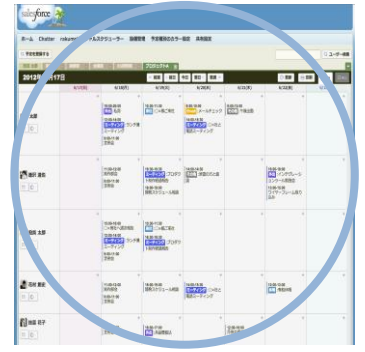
salesforce

ホーム Chatter rakumo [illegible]スケジューラー 施設管理 予定種別のカラー設定 共有設定

2012年 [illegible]17日

太郎

週行 康弘

坂田 太郎

花岡 重史

佐藤 花子

6/18(月) 6/19(火) 6/20(水) 6/21(木) 6/22(金)

ミーティング

ミーティング

ミーティング

ミーティング